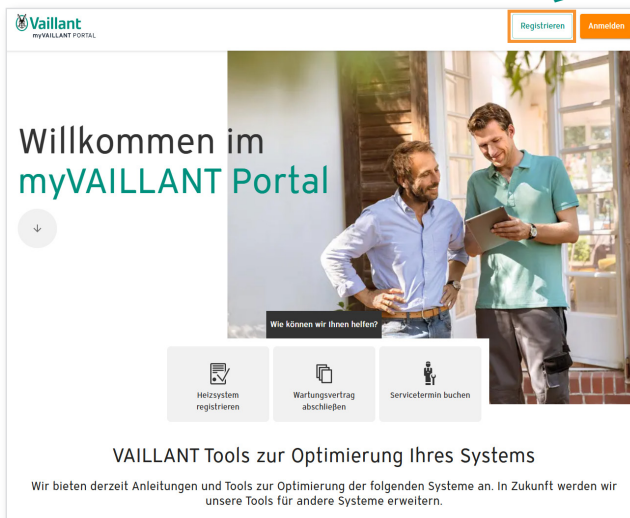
Vaillant
myVAILLANT PORTAL

Registrieren
Anmelden

Willkommen im myVAILLANT Portal

Wie können wir Ihnen helfen?

Heizsystem registrieren

Wartungsvertrag abschließen

Servicetermin buchen

VAILLANT Tools zur Optimierung Ihres Systems

Wir bieten derzeit Anleitungen und Tools zur Optimierung der folgenden Systeme an. In Zukunft werden wir unsere Tools für andere Systeme erweitern.